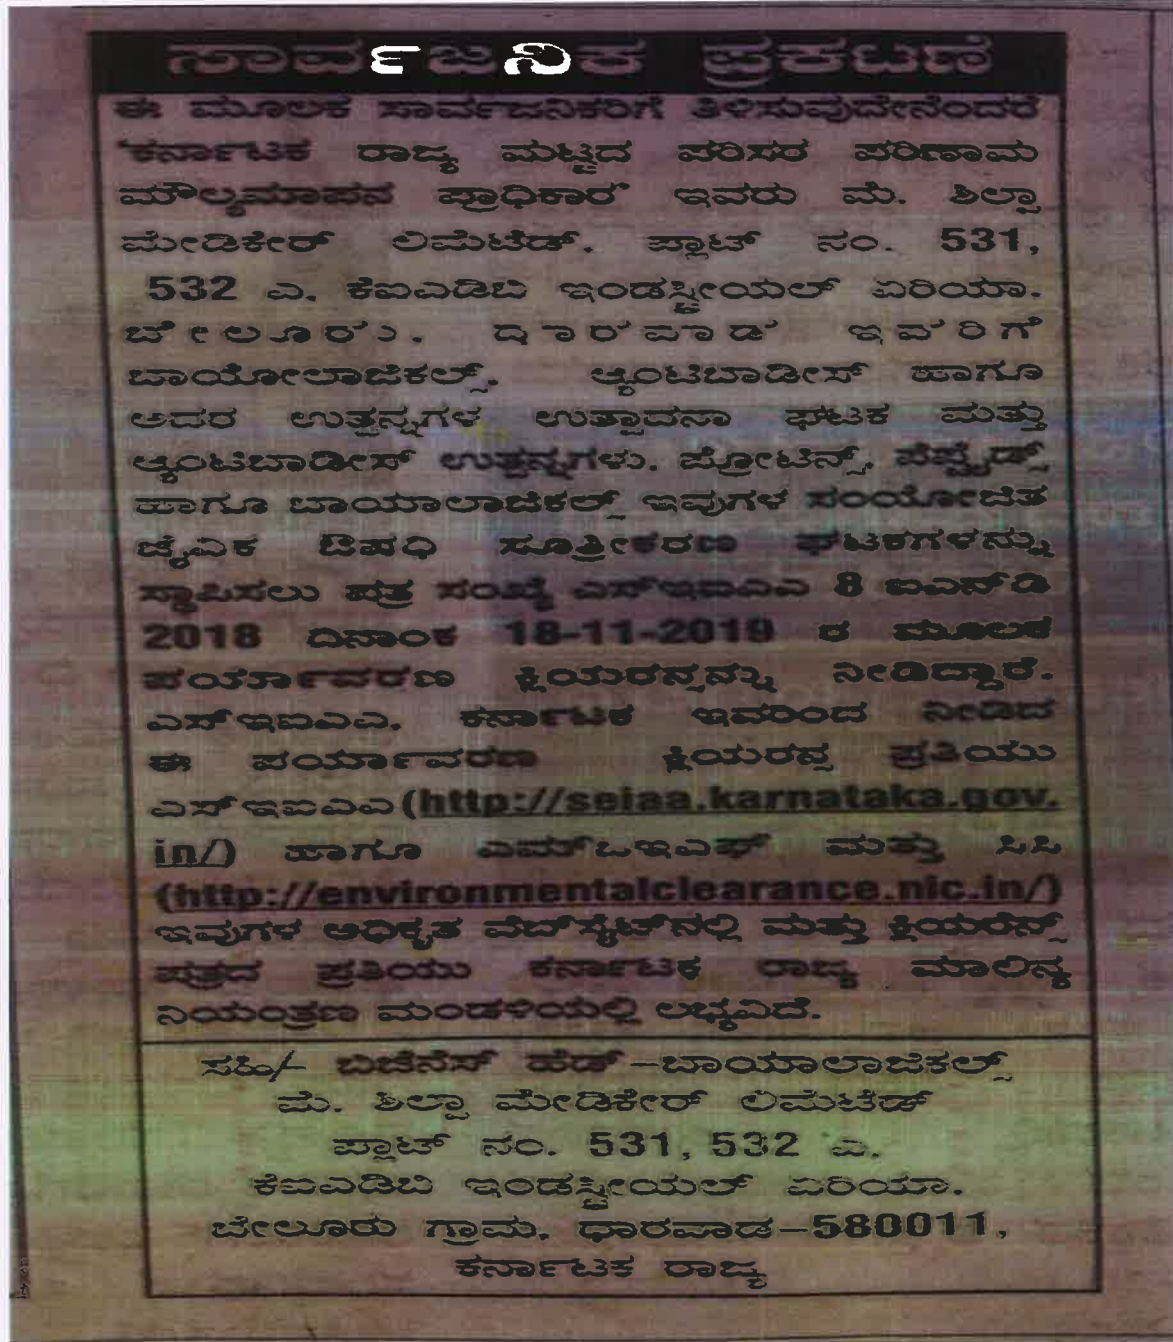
ಸಾರ್ವಜನಿಕ ಪ್ರಕಟಣೆ

ಈ ಮೂಲಕ ಸಾರ್ವಜನಿಕರಿಗೆ ತಿಳಿಸುವುದೇನೆಂದರೆ 'ಕರ್ನಾಟಕ ರಾಜ್ಯ ಮಟ್ಟದ ಪರಿಸರ ಪರಿಣಾಮ ಮೌಲ್ಯಮಾಪನ ಪ್ರಾಧಿಕಾರ' ಇವರು ಮೆ. ಶಿಲ್ಪಾ ಮೇಡಿಕೇರ್ ಲಿಮಿಟೆಡ್, ಪ್ಲಾಟ್ ನಂ. 531, 532 ಎ. ಕೆಐಎಡಿಬಿ ಇಂಡಸ್ಟ್ರೀಯಲ್ ಏರಿಯಾ. ಬೇಲೂರು, ಧಾರವಾಡ ಇವರಿಗೆ ಬಾಯೋಲಾಜಿಕಲ್ಸ್, ಆ್ಯಂಟಿಬಾಡೀಸ್ ಹಾಗೂ ಅದರ ಉತ್ಪನ್ನಗಳ ಉತ್ಪಾದನಾ ಘಟಕ ಮತ್ತು ಆ್ಯಂಟಿಬಾಡೀಸ್ ಉತ್ಪನ್ನಗಳು, ಪ್ರೋಟೀನ್ಸ್, ಪೆಪ್ಟೈಡ್ಸ್ ಹಾಗೂ ಬಾಯಾಲಾಜಿಕಲ್ಸ್ ಇವುಗಳ ಸಂಯೋಜಿತ ದ್ರವ್ಯಕ ಔಷಧಿ ಸೂತ್ರೀಕರಣ ಘಟಕಗಳನ್ನು ಸ್ಥಾಪಿಸಲು ಪತ್ರ ಸಂಖ್ಯೆ ಎಸ್‌ಇಐಎಎ 8 ಐಎನ್‌ಡಿ 2018 ದಿನಾಂಕ 18-11-2019 ರ ಮೂಲಕ ಪರ್ಯಾವರಣ ಕ್ಲಿಯರನ್ಸನ್ನು ನೀಡಿದ್ದಾರೆ. ಎಸ್‌ಇಐಎಎ, ಕರ್ನಾಟಕ ಇವರಿಂದ ನೀಡಿದ ಈ ಪರ್ಯಾವರಣ ಕ್ಲಿಯರನ್ಸ ಪ್ರತಿಯು ಎಸ್‌ಇಐಎಎ (http://seiaa.karnataka.gov.in/) ಹಾಗೂ ಎಮ್‌ಒಇಎಫ್ ಮತ್ತು ಸಿಸಿ (http://environmentalclearance.nic.in/) ಇವುಗಳ ಅಧಿಕೃತ ವೆಬ್‌ಸೈಟ್‌ನಲ್ಲಿ ಮತ್ತು ಕ್ಲಿಯರೆನ್ಸ್ ಪತ್ರದ ಪ್ರತಿಯು ಕರ್ನಾಟಕ ರಾಜ್ಯ ಮಾಲಿನ್ಯ ನಿಯಂತ್ರಣ ಮಂಡಳಿಯಲ್ಲಿ ಲಭ್ಯವಿದೆ.

ಸಹಿ/- ಬಿಜಿನೆಸ್ ಹೆಡ್-ಬಾಯಾಲಾಜಿಕಲ್ಸ್
ಮೆ. ಶಿಲ್ಪಾ ಮೇಡಿಕೇರ್ ಲಿಮಿಟೆಡ್
ಪ್ಲಾಟ್ ನಂ. 531, 532 ಎ.
ಕೆಐಎಡಿಬಿ ಇಂಡಸ್ಟ್ರೀಯಲ್ ಏರಿಯಾ.
ಬೇಲೂರು ಗ್ರಾಮ, ಧಾರವಾಡ-580011,
ಕರ್ನಾಟಕ ರಾಜ್ಯ